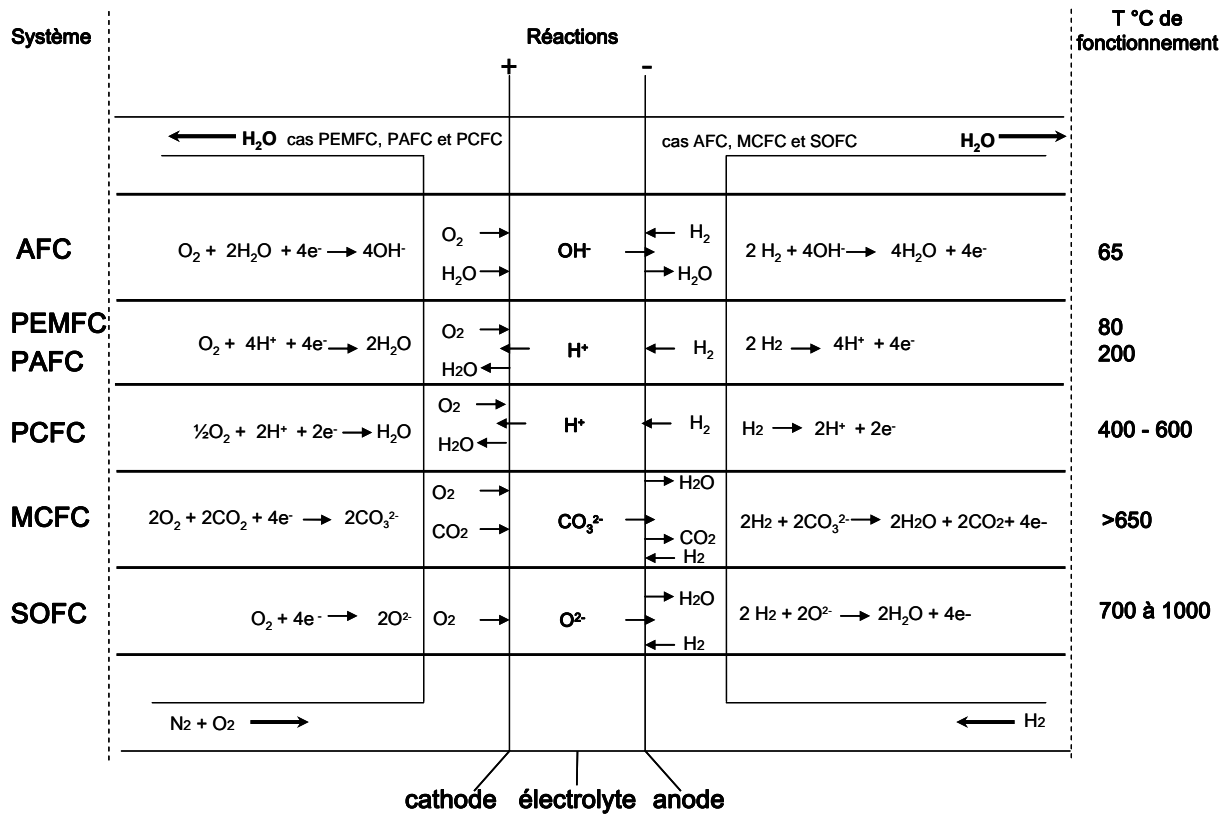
Système

Réactions

T °C de fonctionnement

+

-

← $H_2O$ cas PEMFC, PAFC et PCFC

cas AFC, MCFC et SOFC $H_2O$ →

| | | | | | | |
|---|---|---|---|---|---|---|
| AFC | $O_2 + 2H_2O + 4e^- \rightarrow 4OH^-$ | $O_2$ → $H_2O$ → | $OH^-$ | ← $H_2$ → $H_2O$ | $2 H_2 + 4OH^- \rightarrow 4H_2O + 4e^-$ | 65 |
| PEMFC PAFC | $O_2 + 4H^+ + 4e^- \rightarrow 2H_2O$ | $O_2$ → $H_2O$ ← | $H^+$ | ← $H_2$ | $2 H_2 \rightarrow 4H^+ + 4e^-$ | 80 200 |
| PCFC | $\frac{1}{2}O_2 + 2H^+ + 2e^- \rightarrow H_2O$ | $O_2$ → $H_2O$ ← | $H^+$ | ← $H_2$ | $H_2 \rightarrow 2H^+ + 2e^-$ | 400 - 600 |
| MCFC | $2O_2 + 2CO_2 + 4e^- \rightarrow 2CO_3^{2-}$ | $O_2$ → $CO_2$ → | $CO_3^{2-}$ | → $H_2O$ → $CO_2$ ← $H_2$ | $2H_2 + 2CO_3^{2-} \rightarrow 2H_2O + 2CO_2 + 4e^-$ | >650 |
| SOFC | $O_2 + 4e^- \rightarrow 2O^{2-}$ | $O_2$ | $O^{2-}$ | → $H_2O$ ← $H_2$ | $2 H_2 + 2O^{2-} \rightarrow 2H_2O + 4e-$ | 700 à 1000 |

$N_2 + O_2$ →

← $H_2$

cathode électrolyte anode